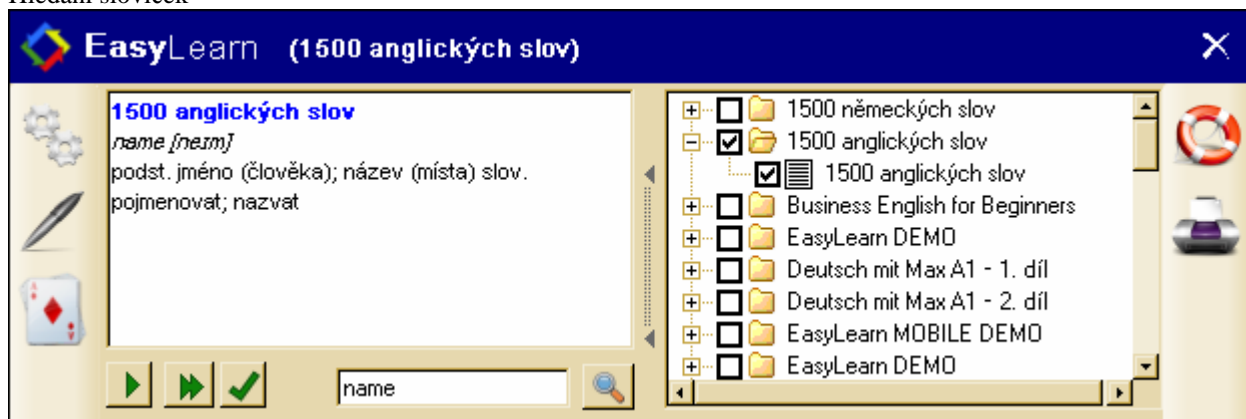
Hledání slovíček

EasyLearn (1500 anglických slov)

1500 anglických slov
name [neɪm]
podst. jméno (člověka); název (místa) slov. pojmenovat; nazvat

name

1500 německých slov
1500 anglických slov
1500 anglických slov
Business English for Beginners
EasyLearn DEMO
Deutsch mit Max A1 - 1. díl
Deutsch mit Max A1 - 2. díl
EasyLearn MOBILE DEMO
EasyLearn DEMO